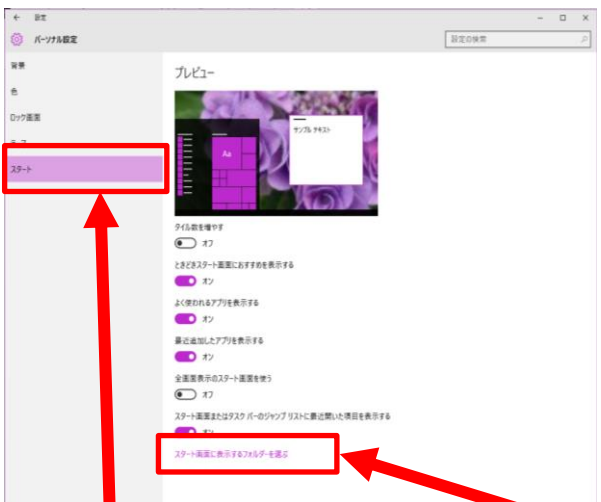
← 設定

パーソナル設定

設定の検索

背景

色

ロック画面

テーマ

スタート

プレビュー

Aa

サンプル テキスト

タイル数を増やす

オフ

ときどきスタート画面におすすめを表示する

オン

よく使われるアプリを表示する

オン

最近追加したアプリを表示する

オン

全画面表示のスタート画面を使う

オフ

スタート画面またはタスク バーのジャンプ リストに最近開いた項目を表示する

オン

スタート画面に表示するフォルダーを選ぶ